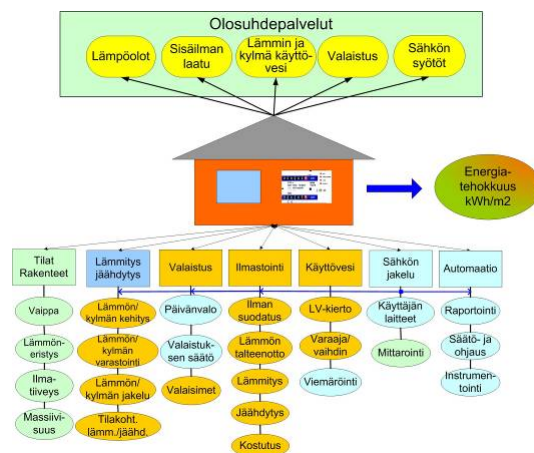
Olosuhdepalvelut

Lämpöolot

Sisäilman laatu

Lämmin ja kylmä käyttövesi

Valaistus

Sähkön syötöt

Energiatehokkuus kWh/m2

Tilat Rakenteet

Vaippa

Lämmöneristys

Ilmatiiveys

Massiivisuus

Lämmitys jäähdytys

Lämmön/ kylmän kehitys

Lämmön/ kylmän varastointi

Lämmön/ kylmän jakelu

Tilakoht. lämm./jäähd.

Valaistus

Päivänvalo

Valaistuksen säätö

Valaisimet

Ilmastointi

Ilman suodatus

Lämmön talteenotto

Lämmitys

Jäähdytys

Kostutus

Käyttövesi

LV-kierto

Varaaja/ vaihdin

Viemäröinti

Sähkön jakelu

Käyttäjän laitteet

Mittarointi

Automaatio

Raportointi

Säätö- ja ohjaus

Instrumentointi